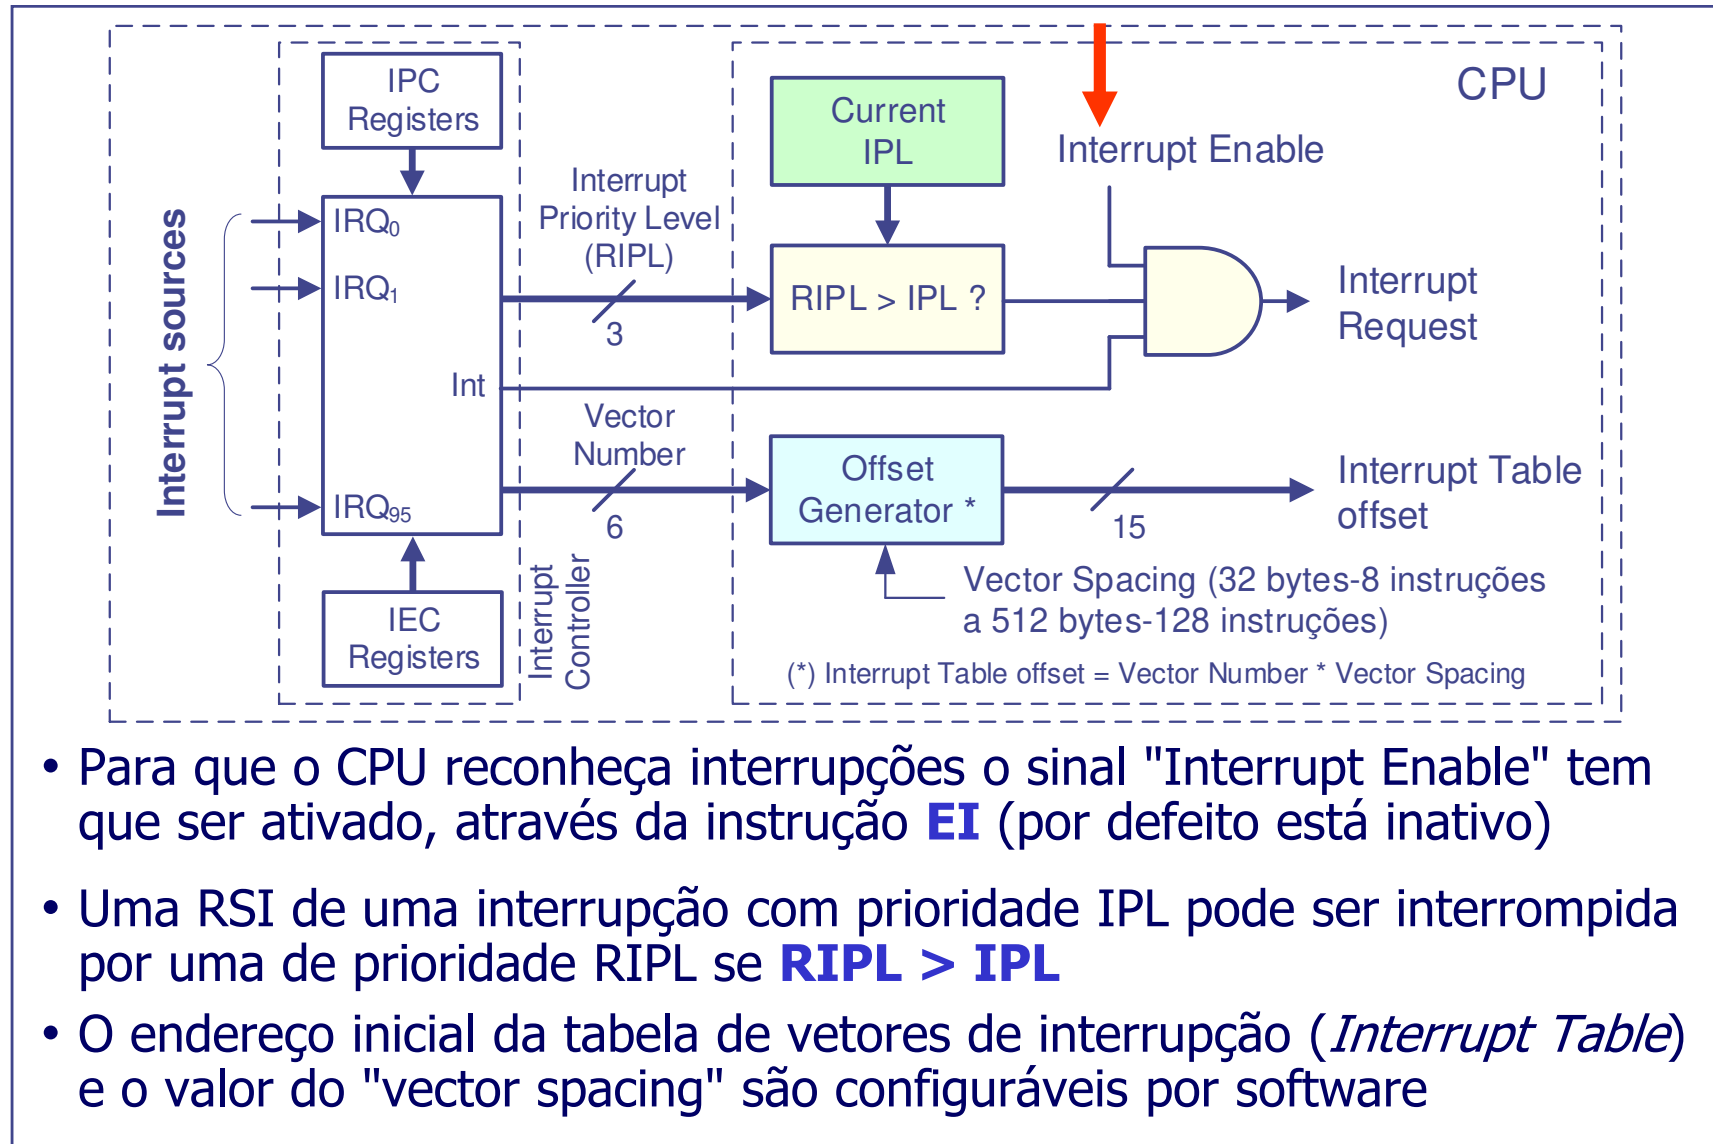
Interrupt sources

IPC Registers

$IRQ_0$

$IRQ_1$

Int

$IRQ_{95}$

IEC Registers

Interrupt Controller

Interrupt Priority Level (RIPL)

3

Vector Number

6

CPU

Current IPL

Interrupt Enable

RIPL > IPL ?

Interrupt Request

Offset Generator *

15

Interrupt Table offset

Vector Spacing (32 bytes-8 instruções a 512 bytes-128 instruções)

(*) Interrupt Table offset = Vector Number * Vector Spacing

• Para que o CPU reconheça interrupções o sinal "Interrupt Enable" tem que ser ativado, através da instrução **EI** (por defeito está inativo)

• Uma RSI de uma interrupção com prioridade IPL pode ser interrompida por uma de prioridade RIPL se **RIPL > IPL**

• O endereço inicial da tabela de vetores de interrupção (*Interrupt Table*) e o valor do "vector spacing" são configuráveis por software